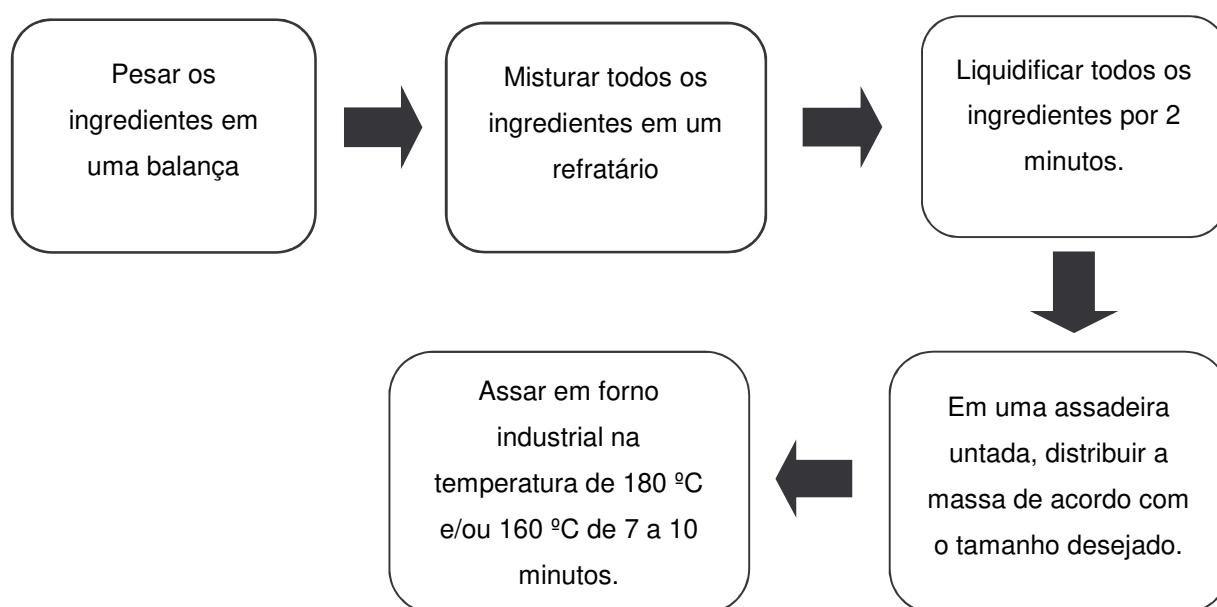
Pesar os ingredientes em uma balança

Misturar todos os ingredientes em um refratário

Liquidificar todos os ingredientes por 2 minutos.

Em uma assadeira untada, distribuir a massa de acordo com o tamanho desejado.

Assar em forno industrial na temperatura de 180 ºC e/ou 160 ºC de 7 a 10 minutos.